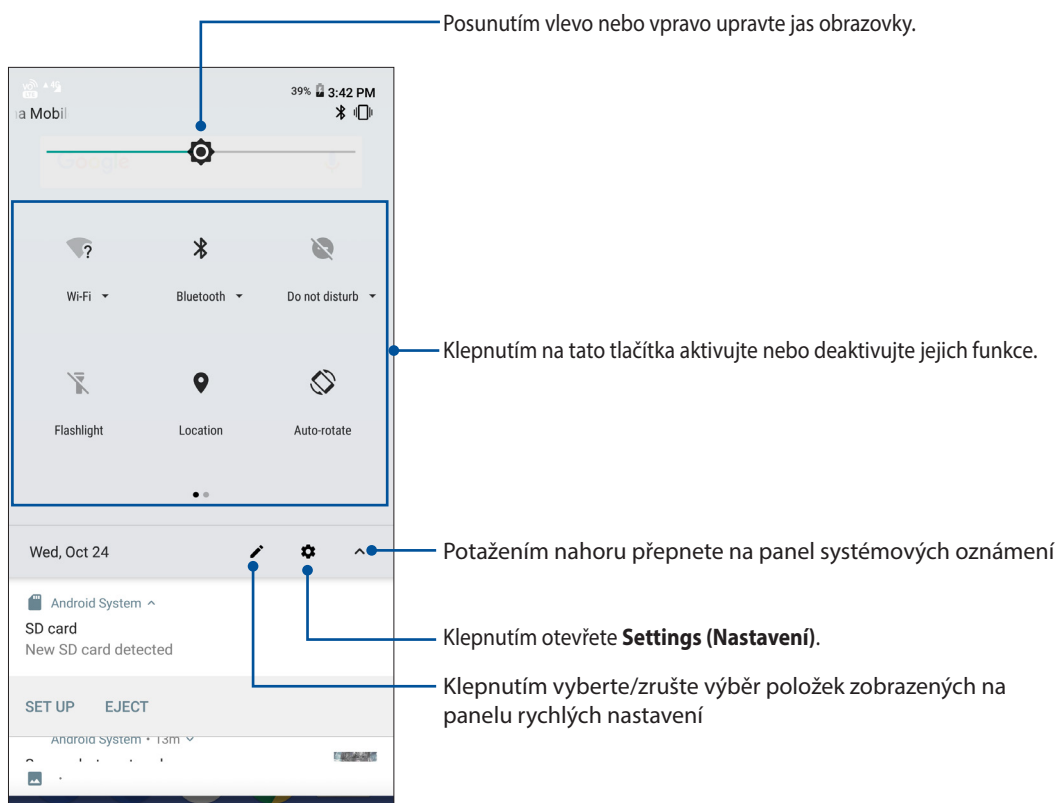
Posunutím vlevo nebo vpravo upravte jas obrazovky.

39% 3:42 PM

a Mobil

Wi-Fi

Bluetooth

Do not disturb

Flashlight

Location

Auto-rotate

Klepnutím na tato tlačítka aktivujte nebo deaktivujte jejich funkce.

Wed, Oct 24

Potažením nahoru přepnete na panel systémových oznámení

Android System

SD card

New SD card detected

Klepnutím otevřete **Settings (Nastavení)**.

SET UP

EJECT

Klepnutím vyberte/zrušte výběr položek zobrazených na panelu rychlých nastavení

Android System • 13m